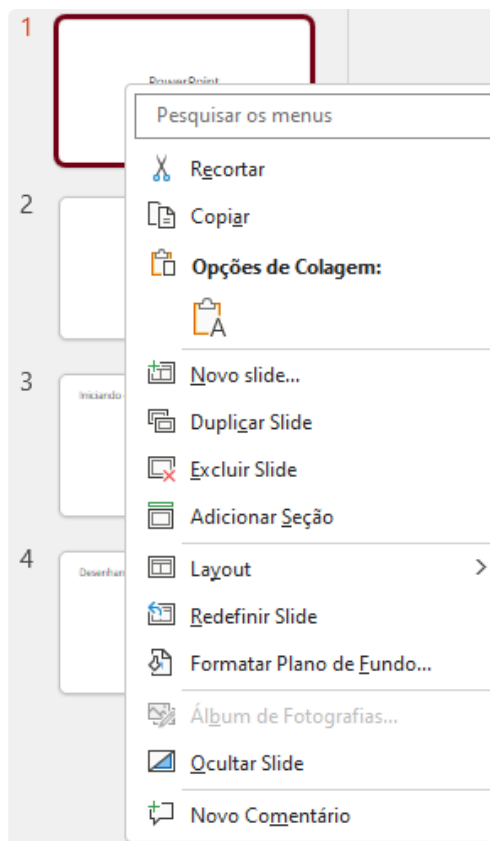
1

PowerPoint

2

3

Iniciando

4

Desenhan

Pesquisar os menus

Recortar

Copiar

Opções de Colagem:

Novo slide...

Duplicar Slide

Excluir Slide

Adicionar Seção

Layout

Redefinir Slide

Formatar Plano de Fundo...

Álbum de Fotografias...

Ocultar Slide

Novo Comentário